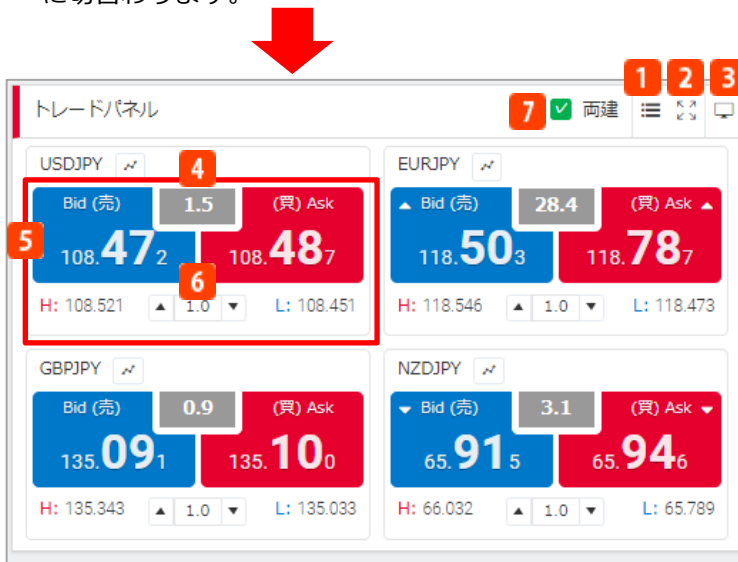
に切替わります。

トレードパネル

7 両建 1 2 3

USDJPY

4

Bid (売) 1.5 (買) Ask

5

108.47 2 108.48 7

6

H: 108.521 ▲ 1.0 ▼ L: 108.451

EURJPY

▲ Bid (売) 28.4 (買) Ask ▲

118.50 3 118.78 7

H: 118.546 ▲ 1.0 ▼ L: 118.473

GBPJPY

Bid (売) 0.9 (買) Ask

135.09 1 135.10 0

H: 135.343 ▲ 1.0 ▼ L: 135.033

NZDJPY

▼ Bid (売) 3.1 (買) Ask ▼

65.91 5 65.94 6

H: 66.032 ▲ 1.0 ▼ L: 65.789